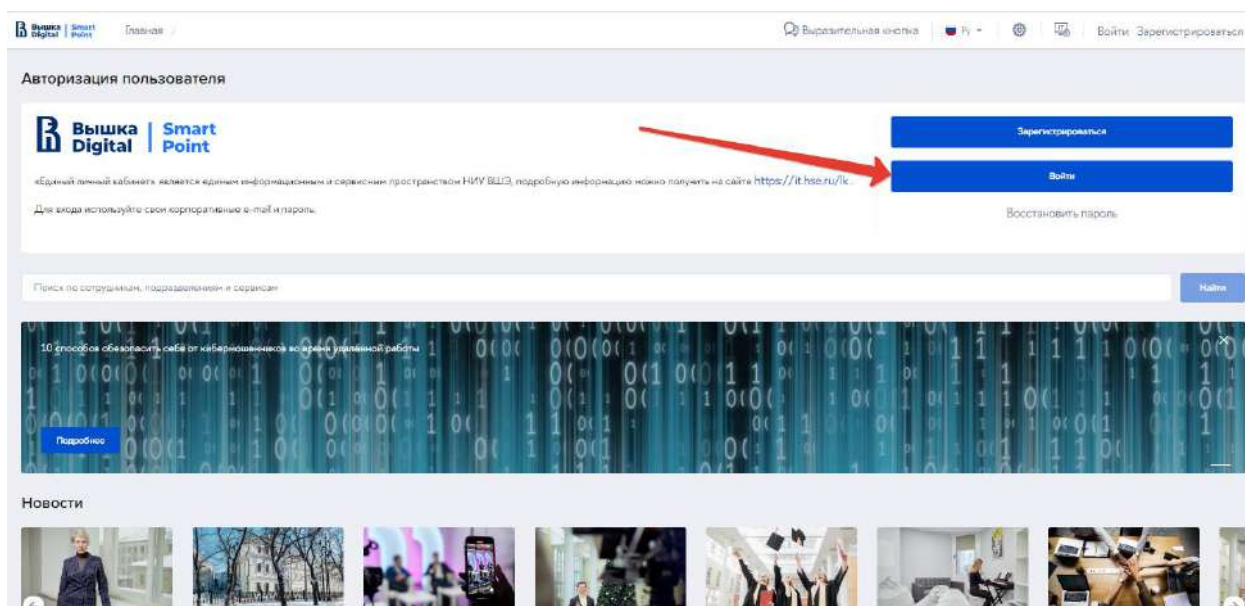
Вышка Digital | Smart Point Главная /

Выразительная кнопка ru Войти Зарегистрироваться

Авторизация пользователя

Вышка Digital | Smart Point

«Единый личный кабинет» является единым информационным и сервисным пространством НИУ ВШЭ, подробную информацию можно получить на сайте https://it.hse.ru/lk

Для входа используйте свои корпоративные e-mail и пароль.

Зарегистрироваться

Войти

Восстановить пароль

Поиск по сотрудникам, подразделениям и сервисам

Найти

10 способов обезопасить себя от кибермошенников во время удалённой работы

Подробнее

Новости